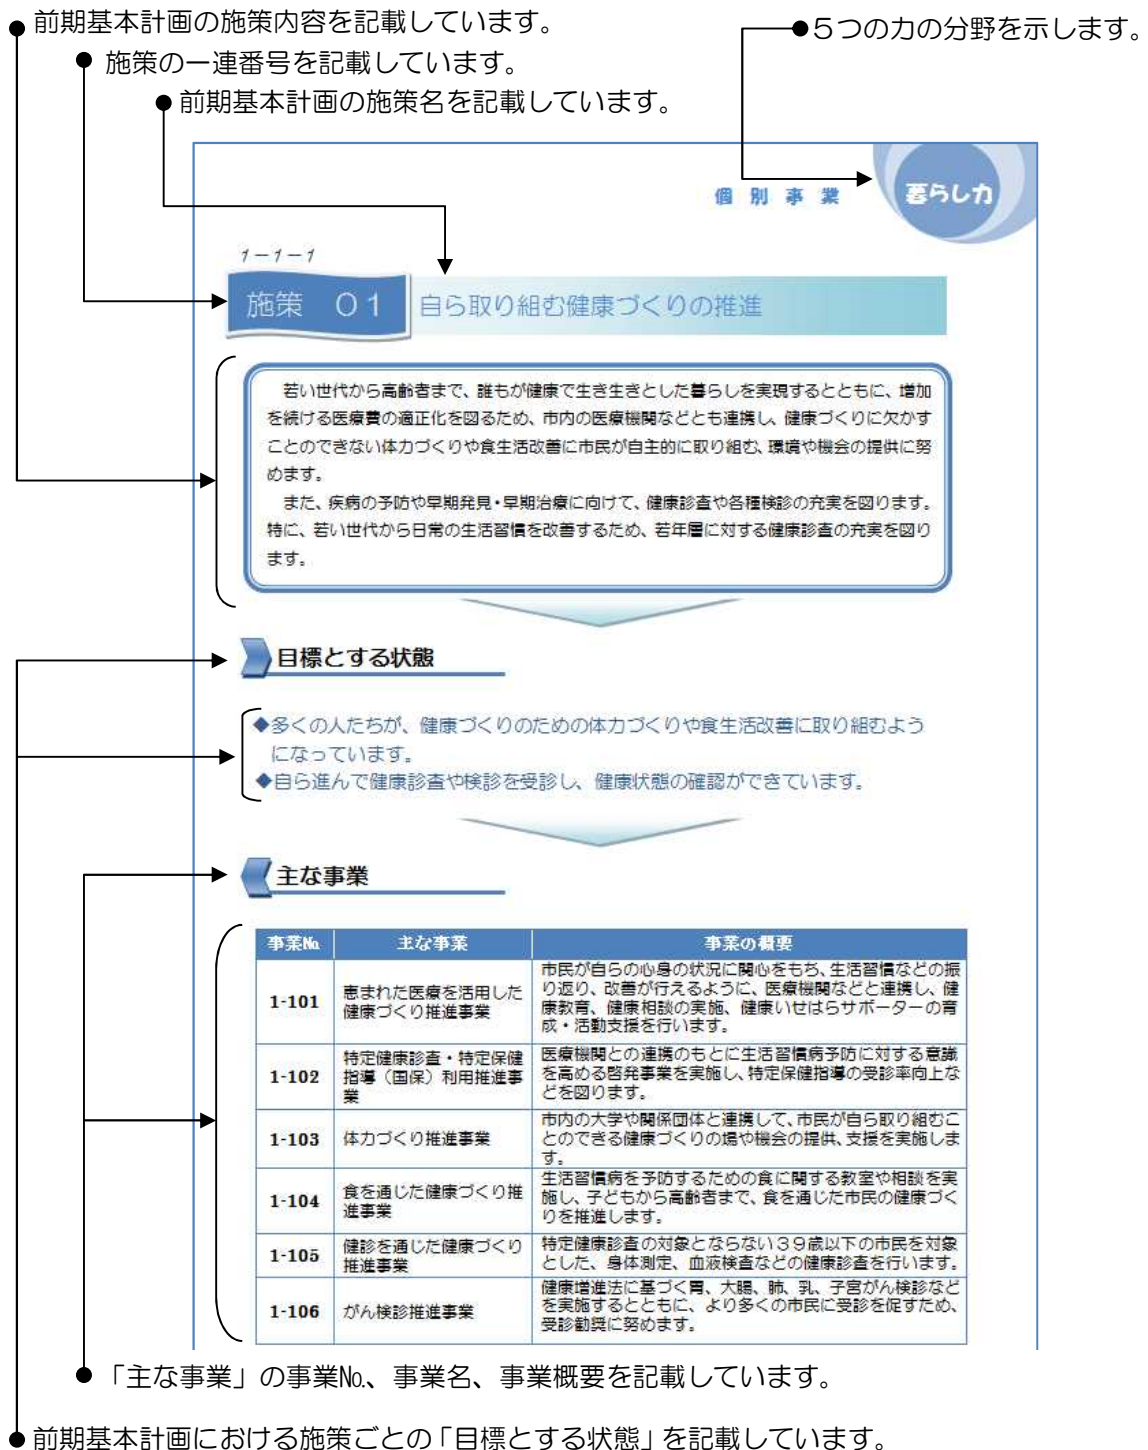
前期基本計画の施策内容を記載しています。

施策の一連番号を記載しています。

前期基本計画の施策名を記載しています。

5つの力の分野を示します。

個 別 事 業

暮らし力

1－1－1

施策 01 自ら取り組む健康づくりの推進

若い世代から高齢者まで、誰もが健康で生き生きとした暮らしを実現するとともに、増加を続ける医療費の適正化を図るため、市内の医療機関などとも連携し、健康づくりに欠かすことのできない体力づくりや食生活改善に市民が自主的に取り組む、環境や機会の提供に努めます。

また、疾病の予防や早期発見・早期治療に向けて、健康診査や各種検診の充実を図ります。特に、若い世代から日常の生活習慣を改善するため、若年層に対する健康診査の充実を図ります。

目標とする状態

◆多くの人たちが、健康づくりのための体力づくりや食生活改善に取り組むようになっています。

◆自ら進んで健康診査や検診を受診し、健康状態の確認ができています。

主な事業

| 事業№ | 主な事業 | 事業の概要 |
|---|---|---|
| 1-101 | 恵まれた医療を活用した健康づくり推進事業 | 市民が自らの心身の状況に関心をもち、生活習慣などの振り返り、改善が行えるように、医療機関などと連携し、健康教育、健康相談の実施、健康いせはらサポーターの育成・活動支援を行います。 |
| 1-102 | 特定健康診査・特定保健指導（国保）利用推進事業 | 医療機関との連携のもとに生活習慣病予防に対する意識を高める啓発事業を実施し、特定保健指導の受診率向上などを図ります。 |
| 1-103 | 体力づくり推進事業 | 市内の大学や関係団体と連携して、市民が自ら取り組むことのできる健康づくりの場や機会の提供、支援を実施します。 |
| 1-104 | 食を通じた健康づくり推進事業 | 生活習慣病を予防するための食に関する教室や相談を実施し、子どもから高齢者まで、食を通じた市民の健康づくりを推進します。 |
| 1-105 | 健診を通じた健康づくり推進事業 | 特定健康診査の対象とならない39歳以下の市民を対象とした、身体測定、血液検査などの健康診査を行います。 |
| 1-106 | がん検診推進事業 | 健康増進法に基づく胃、大腸、肺、乳、子宮がん検診などを実施するとともに、より多くの市民に受診を促すため、受診勧奨に努めます。 |

「主な事業」の事業№、事業名、事業概要を記載しています。

前期基本計画における施策ごとの「目標とする状態」を記載しています。